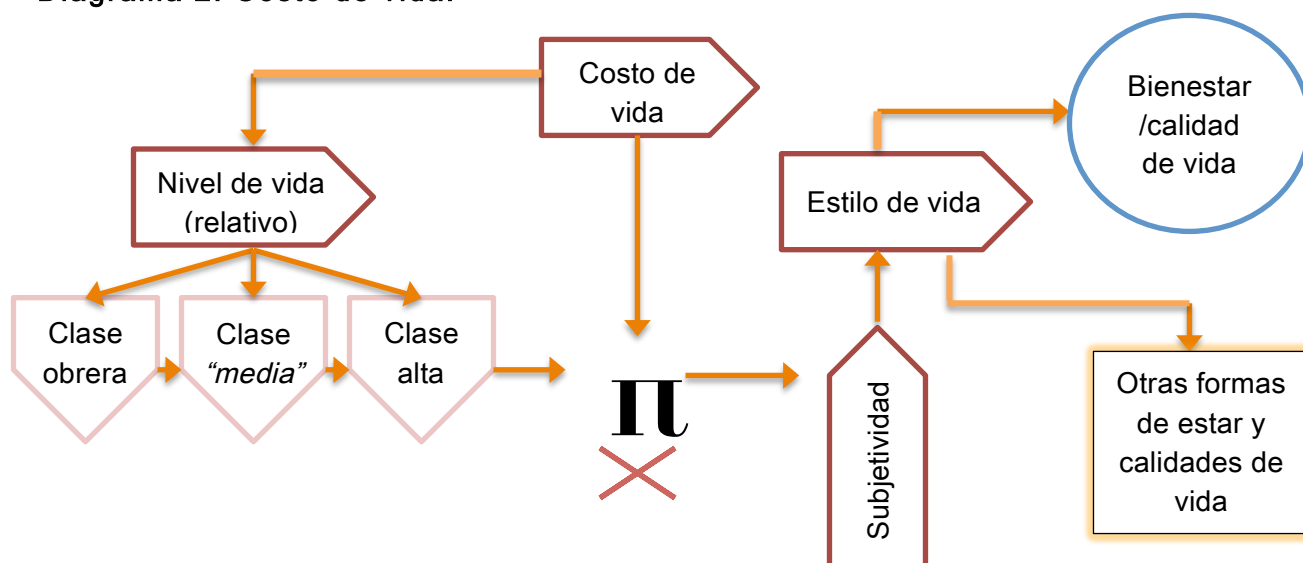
Diagrama 2. Costo de vida.

Costo de vida

Nivel de vida (relativo)

Clase obrera

Clase *"media"*

Clase alta

$\Pi$

Estilo de vida

Bienestar /calidad de vida

Subjetividad

Otras formas de estar y calidades de vida